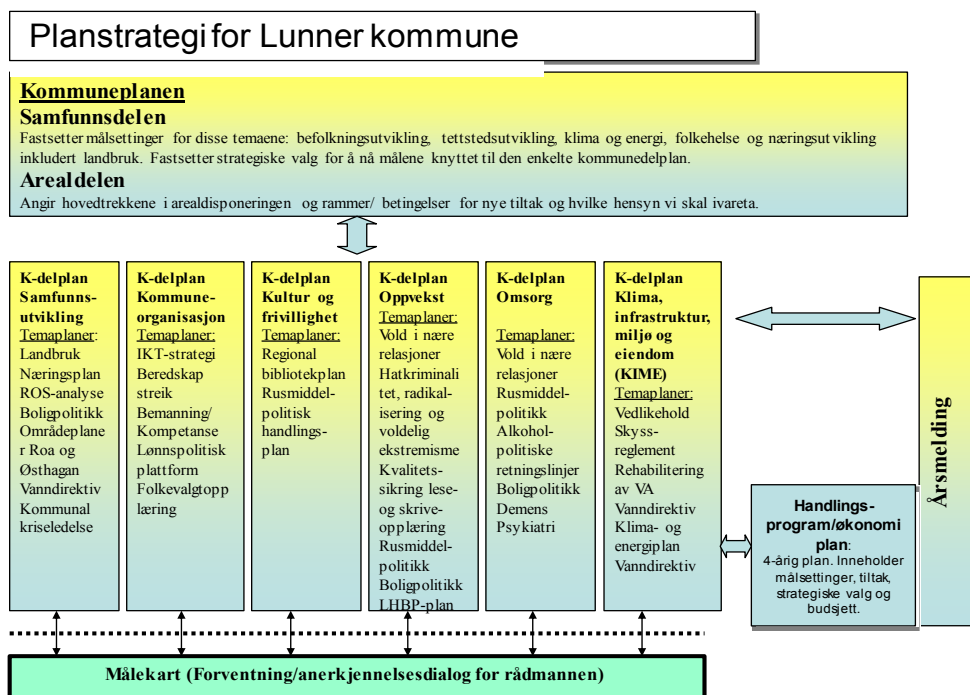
Planstrategi for Lunner kommune

Kommuneplanen
Samfunnsdelen
Fastsetter målsettinger for disse temaene: befolkningsutvikling, tettstedsutvikling, klima og energi, folkehelse og næringsutvikling inkludert landbruk. Fastsetter strategiske valg for å nå målene knyttet til den enkelte kommunedelplan.
Arealdelen
Angir hovedtrekkene i arealdisponeringen og rammer/ betingelser for nye tiltak og hvilke hensyn vi skal ivareta.

K-delplan Samfunnsutvikling
Temaplaner:
Landbruk
Næringsplan
ROS-analyse
Boligpolitikk
Områdeplaner Roa og Østhagan
Vanndirektiv
Kommunal kriseledelse

K-delplan Kommuneorganisasjon
Temaplaner:
IKT-strategi
Beredskap streik
Bemanning/ Kompetanse
Lønnspolitisk plattform
Folkevalgtopplæring

K-delplan Kultur og frivillighet
Temaplaner:
Regional bibliotekplan
Rusmiddelpolitisk handlingsplan

K-delplan Oppvekst
Temaplaner:
Vold i nære relasjoner
Hatkriminalitet, radikalisering og voldelig ekstremisme
Kvalitetssikring lese- og skriveopplæring
Rusmiddelpolitikk
Boligpolitikk
LHBP-plan

K-delplan Omsorg
Temaplaner:
Vold i nære relasjoner
Rusmiddelpolitikk
Alkoholpolitiske retningslinjer
Boligpolitikk
Demens
Psykiatri

K-delplan Klima, infrastruktur, miljø og eiendom (KIME)
Temaplaner:
Vedlikehold
Skyssreglement
Rehabilitering av VA
Vanndirektiv
Klima- og energiplan
Vanndirektiv

Handlingsprogram/økonomiplan:
4-årig plan. Inneholder målsettinger, tiltak, strategiske valg og budsjett.

Årsmelding

Målekart (Forventning/anerkjennelsesdialog for rådmannen)